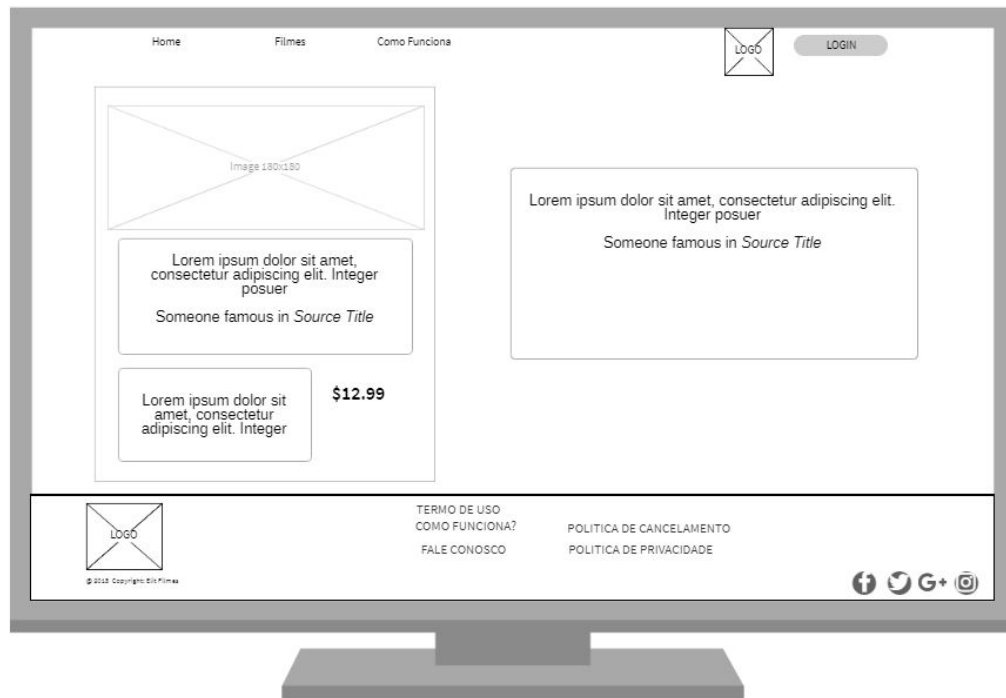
Home Filmes Como Funciona

LOGO LOGIN

Image 180x180

Lorem ipsum dolor sit amet, consectetur adipiscing elit. Integer posuer

Someone famous in *Source Title*

Lorem ipsum dolor sit amet, consectetur adipiscing elit. Integer

$12.99

Lorem ipsum dolor sit amet, consectetur adipiscing elit. Integer posuer

Someone famous in *Source Title*

LOGO

© 2018 Copyright Elit Filmes

TERMO DE USO
COMO FUNCIONA?
FALE CONOSCO

POLITICA DE CANCELAMENTO
POLITICA DE PRIVACIDADE

G+